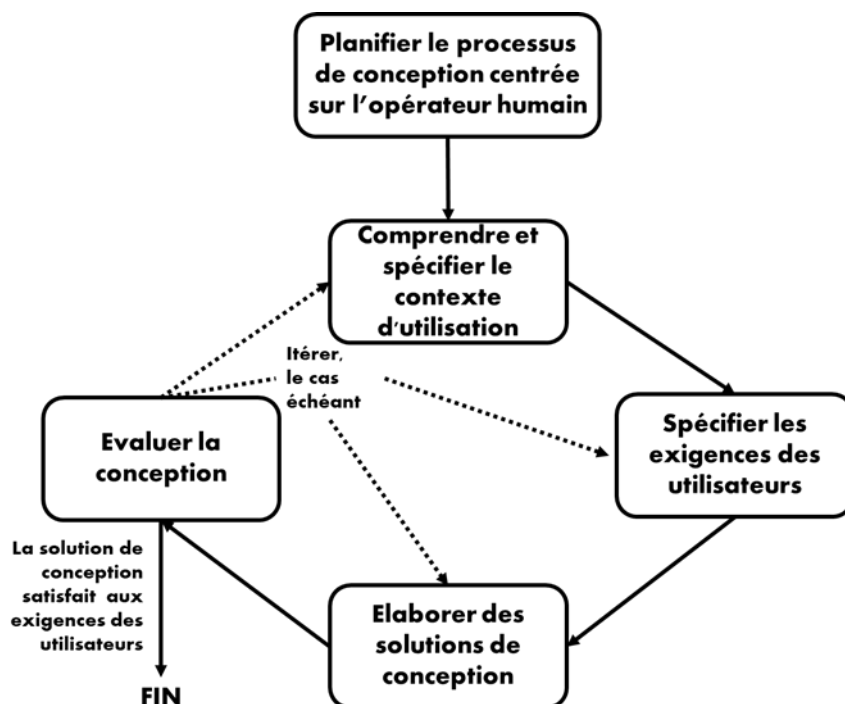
Planifier le processus de conception centrée sur l'opérateur humain

Comprendre et spécifier le contexte d'utilisation

Itérer, le cas échéant

Evaluer la conception

Spécifier les exigences des utilisateurs

La solution de conception satisfait aux exigences des utilisateurs

Elaborer des solutions de conception

FIN